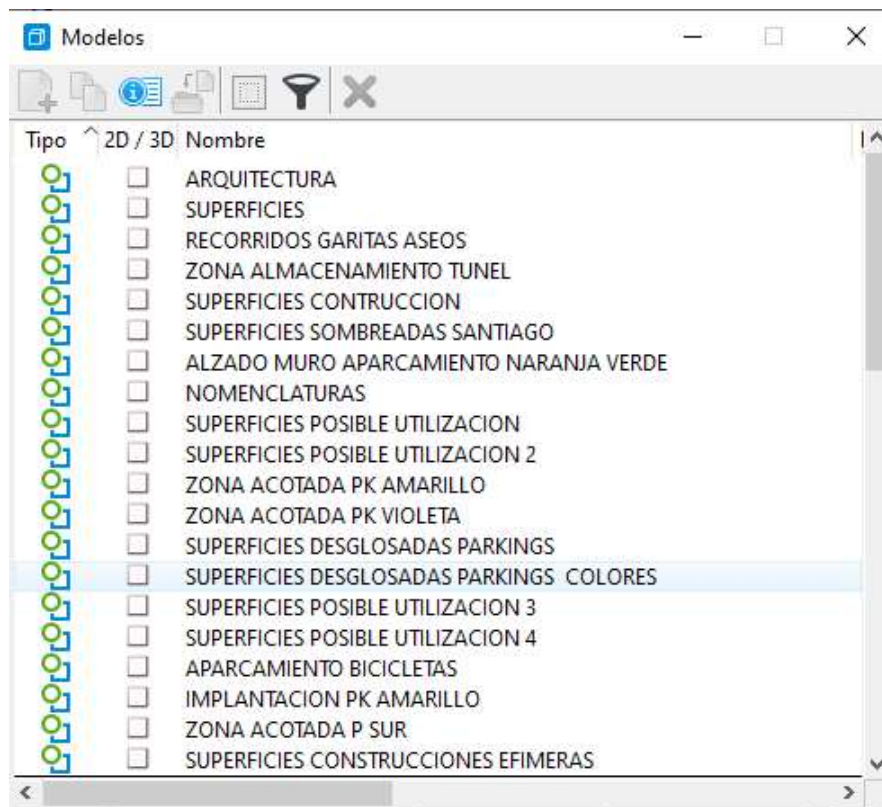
Modelos

| Tipo | 2D / 3D | Nombre |
|---|---|---|
| | | ARQUITECTURA |
| | | SUPERFICIES |
| | | RECORRIDOS GARITAS ASEOS |
| | | ZONA ALMACENAMIENTO TUNEL |
| | | SUPERFICIES CONTRUCCION |
| | | SUPERFICIES SOMBREADAS SANTIAGO |
| | | ALZADO MURO APARCAMIENTO NARANJA VERDE |
| | | NOMENCLATURAS |
| | | SUPERFICIES POSIBLE UTILIZACION |
| | | SUPERFICIES POSIBLE UTILIZACION 2 |
| | | ZONA ACOTADA PK AMARILLO |
| | | ZONA ACOTADA PK VIOLETA |
| | | SUPERFICIES DESGLOSADAS PARKINGS |
| | | SUPERFICIES DESGLOSADAS PARKINGS COLORES |
| | | SUPERFICIES POSIBLE UTILIZACION 3 |
| | | SUPERFICIES POSIBLE UTILIZACION 4 |
| | | APARCAMIENTO BICICLETAS |
| | | IMPLANTACION PK AMARILLO |
| | | ZONA ACOTADA P SUR |
| | | SUPERFICIES CONSTRUCCIONES EFIMERAS |